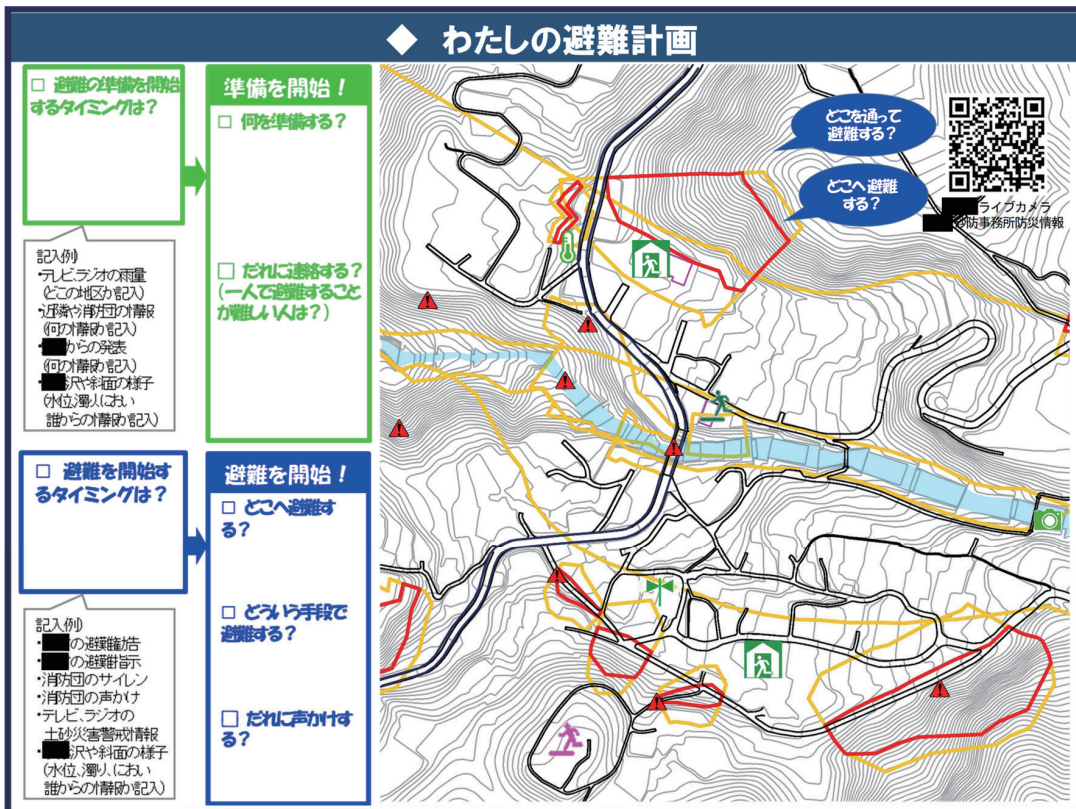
◆ わたしの避難計画

□ 避難の準備を開始するタイミングは？

記入例）
・テレビ、ラジオの雨量（どこの地区か記入）
・近隣や消防団の情報（何の情報か記入）
・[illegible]からの発表（何の情報か記入）
・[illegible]沢や斜面の様子（水位、濁りにおい 誰からの情報か記入）

準備を開始！
□ 何を準備する？

□ だれに連絡する？（一人で避難することが難しい人は？）

□ 避難を開始するタイミングは？

記入例）
・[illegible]の避難勧告
・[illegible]の避難指示
・消防団のサイレン
・消防団の声かけ
・テレビ、ラジオの土砂災害警戒情報
・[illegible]沢や斜面の様子（水位、濁り、におい 誰からの情報か記入）

避難を開始！
□ どこへ避難する？

□ どういう手段で避難する？

□ だれに声かけする？

どこを通って避難する？

どこへ避難する？

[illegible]ライブカメラ
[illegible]砂防事務所防災情報